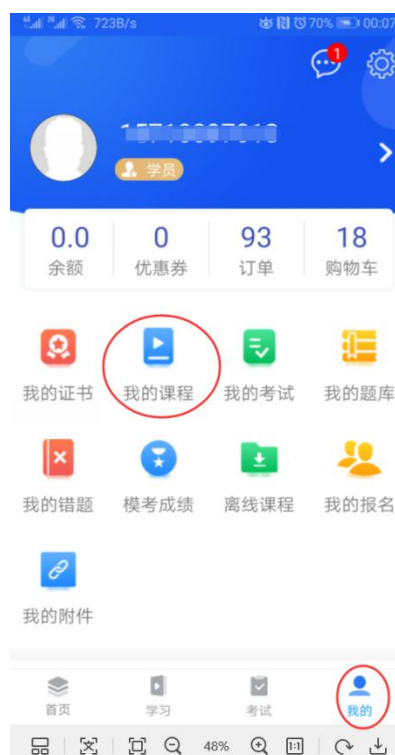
723B/s 70% 00:07

1

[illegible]

学员

| 0.0 | 0 | 93 | 18 |
|---|---|---|---|
| 余额 | 优惠券 | 订单 | 购物车 |

我的证书 我的课程 我的考试 我的题库

我的错题 模考成绩 离线课程 我的报名

我的附件

首页 学习 考试 我的

48% 1:1